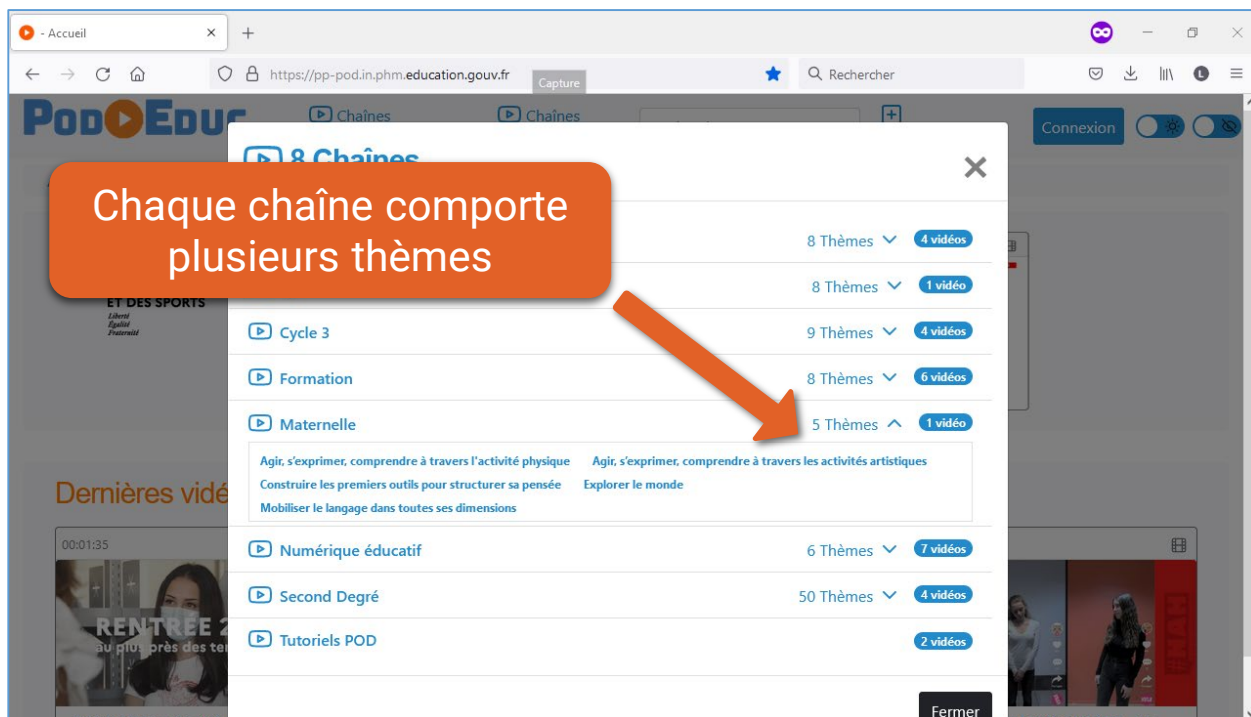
- Accueil

https://pp-pod.in.phm.education.gouv.fr

Capture

Rechercher

PODEDUC

Chaînes

Chaînes

Connexion

8 Chaînes

Chaque chaîne comporte plusieurs thèmes

8 Thèmes 4 vidéos

8 Thèmes 1 vidéo

ET DES SPORTS
Liberté
Égalité
Fraternité

Cycle 3 9 Thèmes 4 vidéos

Formation 8 Thèmes 6 vidéos

Maternelle 5 Thèmes 1 vidéo

Agir, s'exprimer, comprendre à travers l'activité physique
Agir, s'exprimer, comprendre à travers les activités artistiques
Construire les premiers outils pour structurer sa pensée
Explorer le monde
Mobiliser le langage dans toutes ses dimensions

Dernières vidé

00:01:35

RENTRÉE 2
au plus près des ter

Numérique éducatif 6 Thèmes 7 vidéos

Second Degré 50 Thèmes 4 vidéos

Tutoriels POD 2 vidéos

Fermer